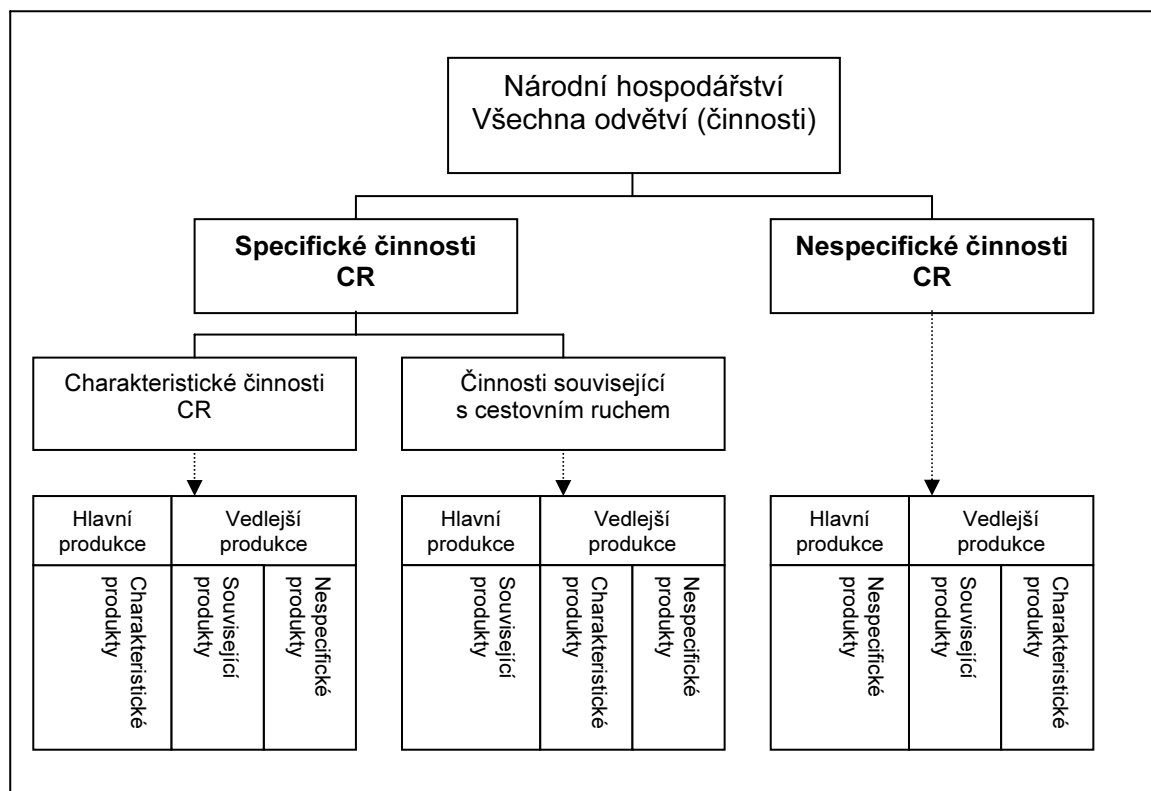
Národní hospodářství
Všechna odvětví (činnosti)

**Specifické činnosti CR**

**Nespecifické činnosti CR**

Charakteristické činnosti CR

Činnosti související s cestovním ruchem

| Hlavní produkce | Vedlejší produkce | |
|---|---|---|
| Charakteristické produkty | Související produkty | Nespecifické produkty |

| Hlavní produkce | Vedlejší produkce | |
|---|---|---|
| Související produkty | Charakteristické produkty | Nespecifické produkty |

| Hlavní produkce | Vedlejší produkce | |
|---|---|---|
| Nespecifické produkty | Související produkty | Charakteristické produkty |